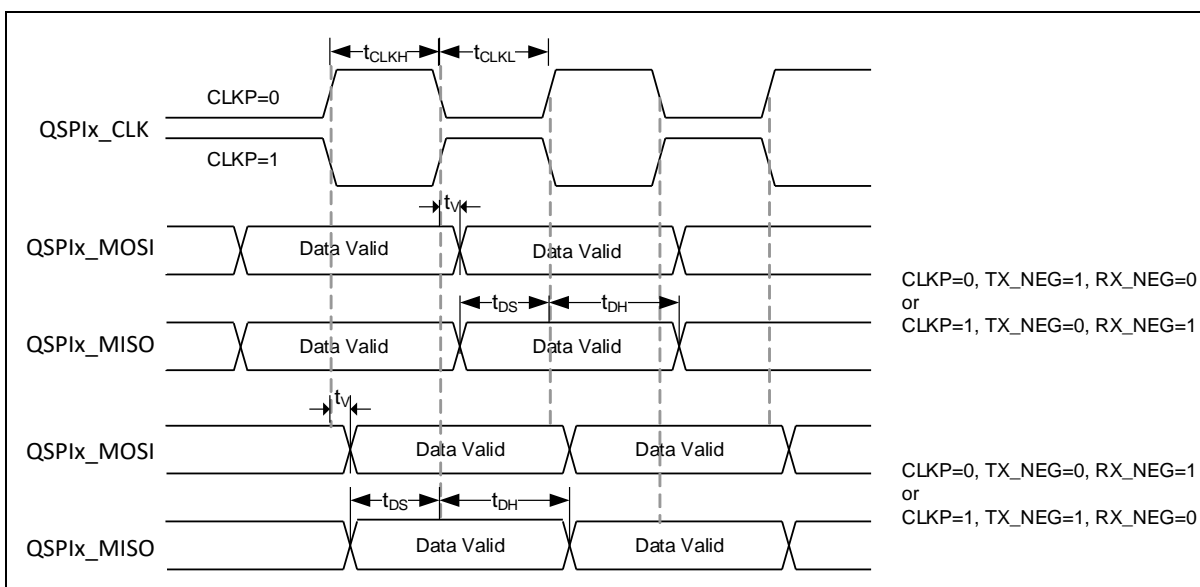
$t_{CLKH}$ $t_{CLKL}$

CLKP=0

QSPIx_CLK

CLKP=1

$t_V$

QSPIx_MOSI Data Valid Data Valid

$t_{DS}$ $t_{DH}$

QSPIx_MISO Data Valid Data Valid

CLKP=0, TX_NEG=1, RX_NEG=0
or
CLKP=1, TX_NEG=0, RX_NEG=1

$t_V$

QSPIx_MOSI Data Valid Data Valid

$t_{DS}$ $t_{DH}$

QSPIx_MISO Data Valid Data Valid

CLKP=0, TX_NEG=0, RX_NEG=1
or
CLKP=1, TX_NEG=1, RX_NEG=0